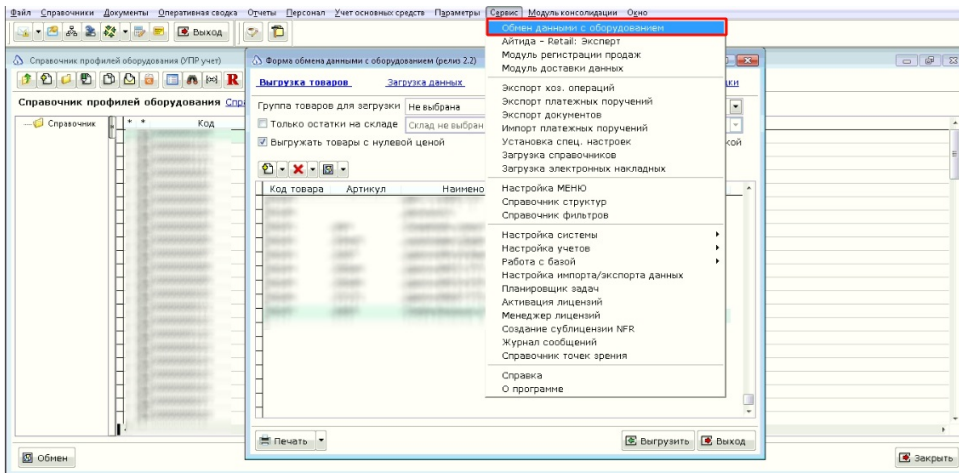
Файл Справочники Документы Оперативная сводка Отчеты Персонал Учет основных средств Параметры Сервис Модуль консолидации Окно

Выход

Справочник профилей оборудования (УПР учет)

R

Справочник профилей оборудования Спр

Справочник

Код

Форма обмена данными с оборудованием (релиз 2.2)

Выгрузка товаров

Загрузка данных

Группа товаров для загрузки Не выбрана

Только остатки на складе Склад не выбран

Выгружать товары с нулевой ценой

Код товара Артикул Наимено

Печать

Выгрузить Выход

Обмен данными с оборудованием
Айтида - Retail: Эксперт
Модуль регистрации продаж
Модуль доставки данных

Экспорт хоз. операций
Экспорт платежных поручений
Экспорт документов
Импорт платежных поручений
Установка спец. настроек
Загрузка справочников
Загрузка электронных накладных

Настройка МЕНЮ
Справочник структур
Справочник фильтров

Настройка системы
Настройка учетов
Работа с базой
Настройка импорта/экспорта данных
Планировщик задач
Активация лицензий
Менеджер лицензий
Создание сублицензии NFR
Журнал сообщений
Справочник точек зрения

Справка
О программе

Обмен

Закрыть